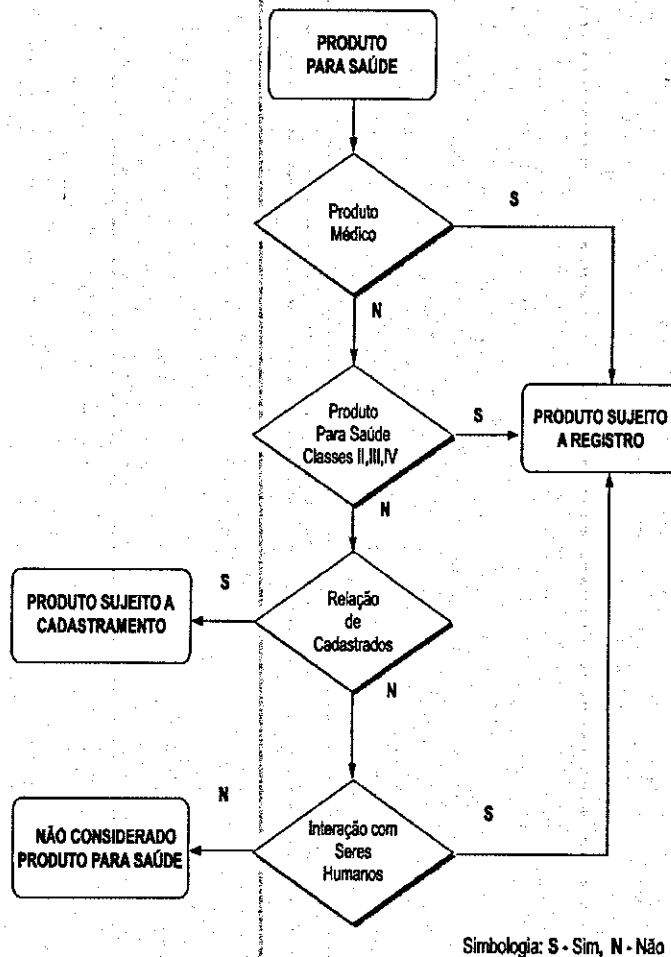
PRODUTO PARA SAÚDE

Produto Médico

S

N

Produto Para Saúde Classes II,III,IV

S

PRODUTO SUJEITO A REGISTRO

N

S

PRODUTO SUJEITO A CADASTRAMENTO

Relação de Cadastrados

N

N

NÃO CONSIDERADO PRODUTO PARA SAÚDE

Interação com Seres Humanos

S

Simbologia: S - Sim, N - Não